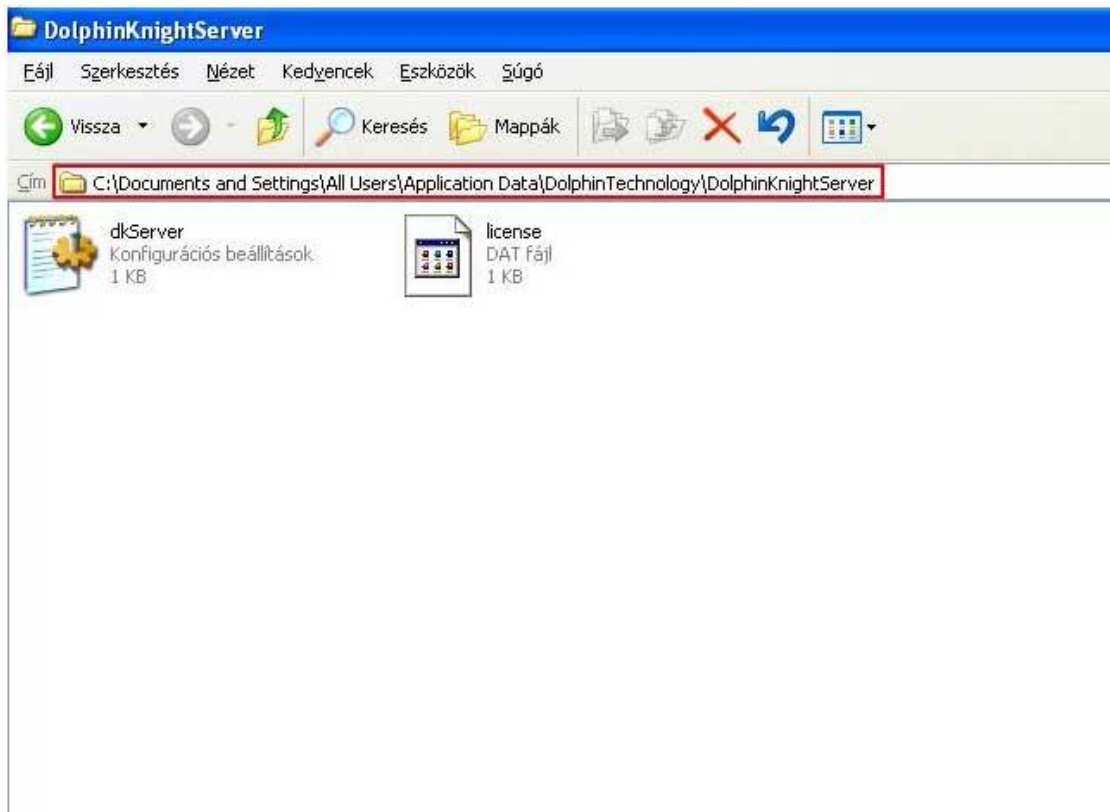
DolphinKnightServer

Fájl Szerkesztés Nézet Kedvencek Eszközök Súgó

Vissza Keresés Mappák

Cím C:\Documents and Settings\All Users\Application Data\DolphinTechnology\DolphinKnightServer

dkServer
Konfigurációs beállítások
1 KB

license
DAT fájl
1 KB